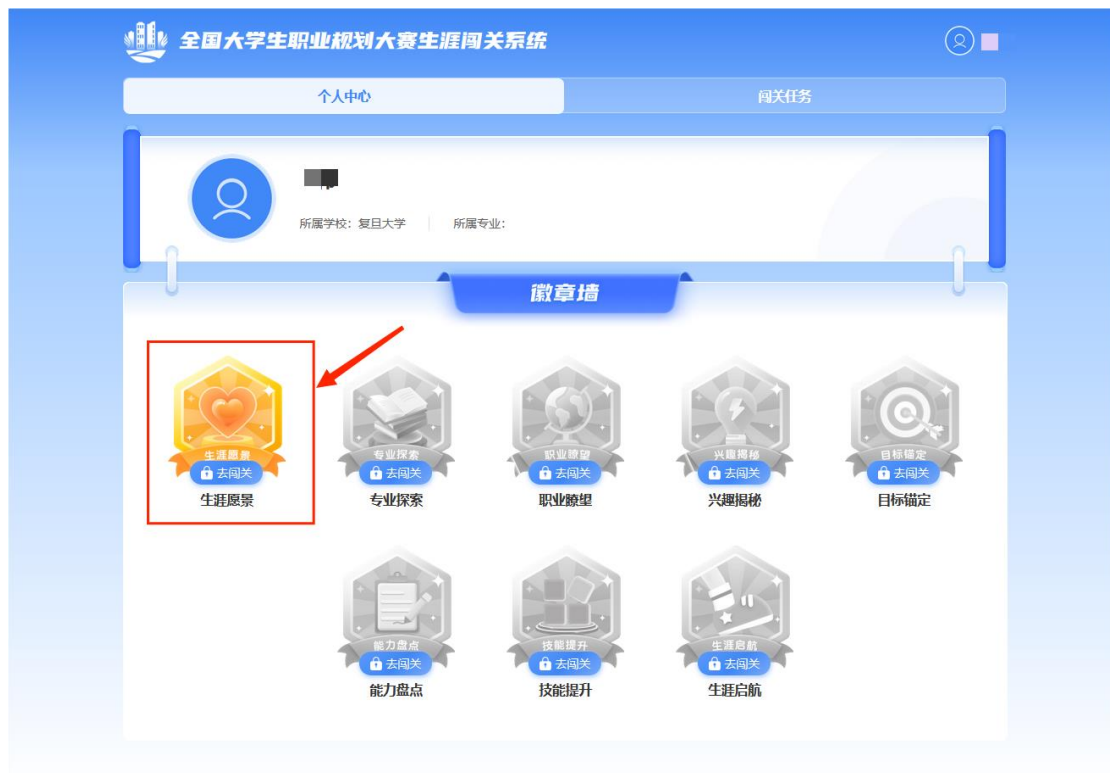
全国大学生职业规划大赛生涯闯关系统

个人中心

闯关任务

所属学校：复旦大学

所属专业：

徽章墙

生涯愿景
去闯关
生涯愿景

专业探索
去闯关
专业探索

职业瞭望
去闯关
职业瞭望

兴趣揭秘
去闯关
兴趣揭秘

目标锚定
去闯关
目标锚定

能力盘点
去闯关
能力盘点

技能提升
去闯关
技能提升

生涯启航
去闯关
生涯启航